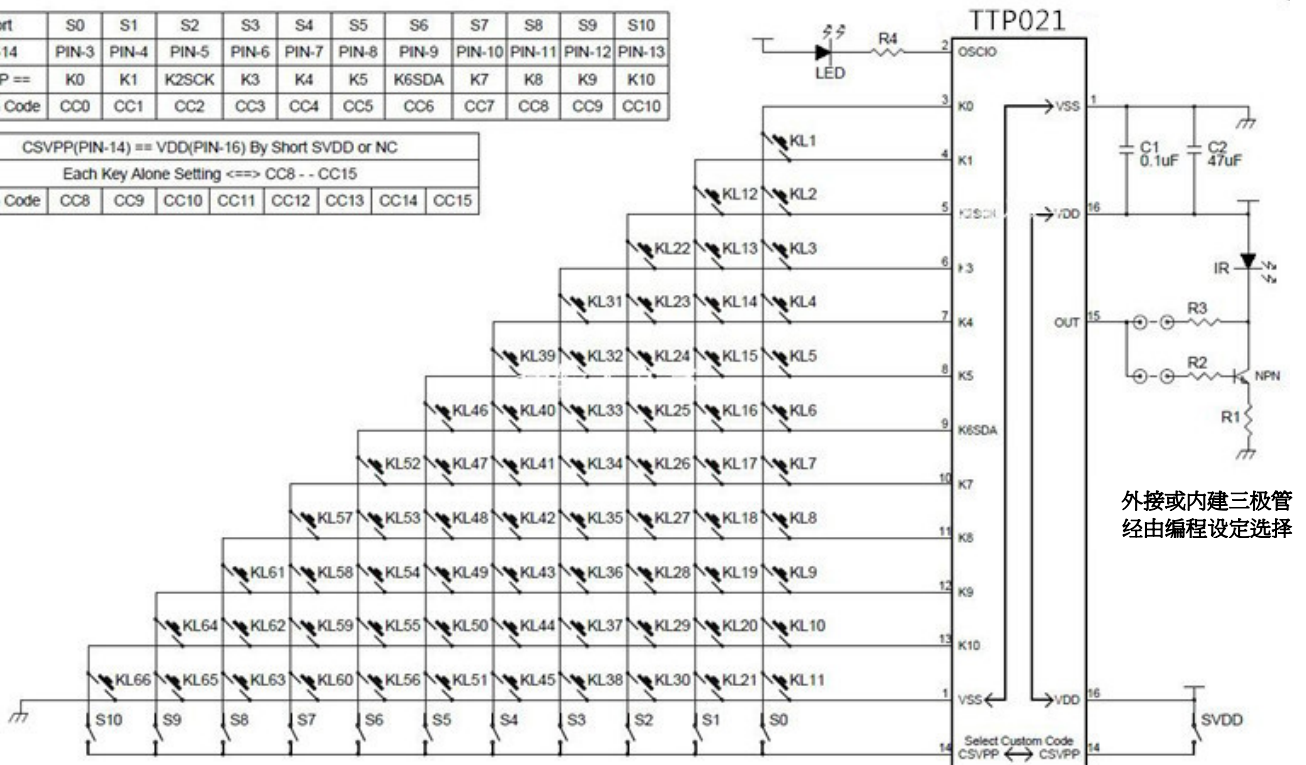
| ort | S0 | S1 | S2 | S3 | S4 | S5 | S6 | S7 | S8 | S9 | S10 |
|---|---|---|---|---|---|---|---|---|---|---|---|
| 14 | PIN-3 | PIN-4 | PIN-5 | PIN-6 | PIN-7 | PIN-8 | PIN-9 | PIN-10 | PIN-11 | PIN-12 | PIN-13 |
| P == | K0 | K1 | K2SCK | K3 | K4 | K5 | K6SDA | K7 | K8 | K9 | K10 |
| Code | CC0 | CC1 | CC2 | CC3 | CC4 | CC5 | CC6 | CC7 | CC8 | CC9 | CC10 |

| CSVPP(PIN-14) == VDD(PIN-16) By Short SVDD or NC | | | | | | | | |
|---|---|---|---|---|---|---|---|---|
| Each Key Alone Setting <==> CC8 - - CC15 | | | | | | | | |
| Code | CC8 | CC9 | CC10 | CC11 | CC12 | CC13 | CC14 | CC15 |

TTP021

LED R4 2 OSCIO
3 K0 VSS 1
4 K1
5 K2SCK VDD 16
6 K3
7 K4 OUT 15
8 K5
9 K6SDA
10 K7
11 K8
12 K9
13 K10
1 VSS VDD 16
14 Select Custom Code CSVPP CSVPP 14

C1 0.1uF C2 47uF
IR
R3
R2 NPN
R1
SVDD

KL1 KL2 KL3 KL4 KL5 KL6 KL7 KL8 KL9 KL10 KL11
KL12 KL13 KL14 KL15 KL16 KL17 KL18 KL19 KL20 KL21
KL22 KL23 KL24 KL25 KL26 KL27 KL28 KL29 KL30
KL31 KL32 KL33 KL34 KL35 KL36 KL37 KL38
KL39 KL40 KL41 KL42 KL43 KL44 KL45
KL46 KL47 KL48 KL49 KL50 KL51
KL52 KL53 KL54 KL55 KL56
KL57 KL58 KL59 KL60
KL61 KL62 KL63
KL64 KL65
KL66

S10 S9 S8 S7 S6 S5 S4 S3 S2 S1 S0

外接或内建三极管
经由编程设定选择